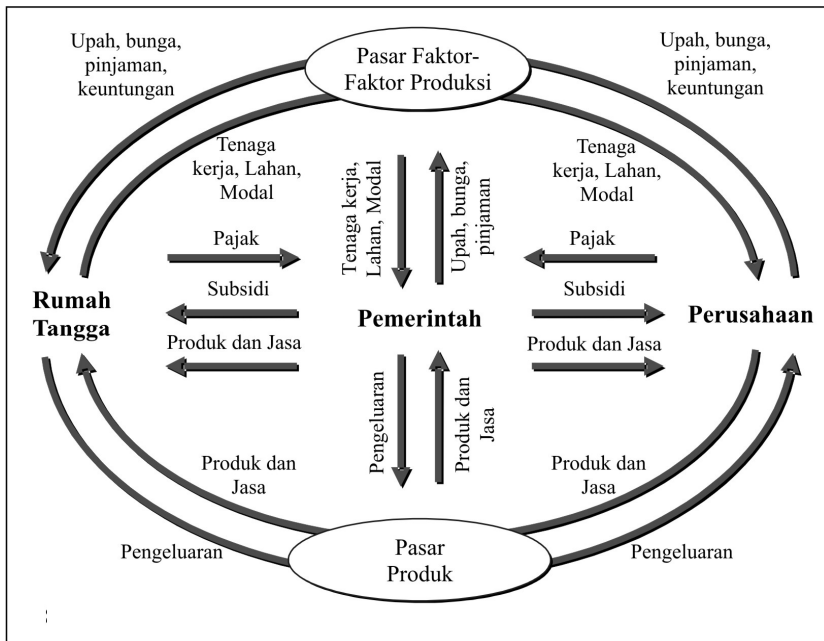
Upah, bunga, pinjaman, keuntungan

Pasar Faktor-Faktor Produksi

Upah, bunga, pinjaman, keuntungan

Tenaga kerja, Lahan, Modal

Tenaga kerja, Lahan, Modal

Upah, bunga, pinjaman

Tenaga kerja, Lahan, Modal

Pajak

Pajak

Rumah Tangga

Subsidi

Pemerintah

Subsidi

Perusahaan

Produk dan Jasa

Produk dan Jasa

Pengeluaran

Produk dan Jasa

Produk dan Jasa

Produk dan Jasa

Pengeluaran

Pasar Produk

Pengeluaran